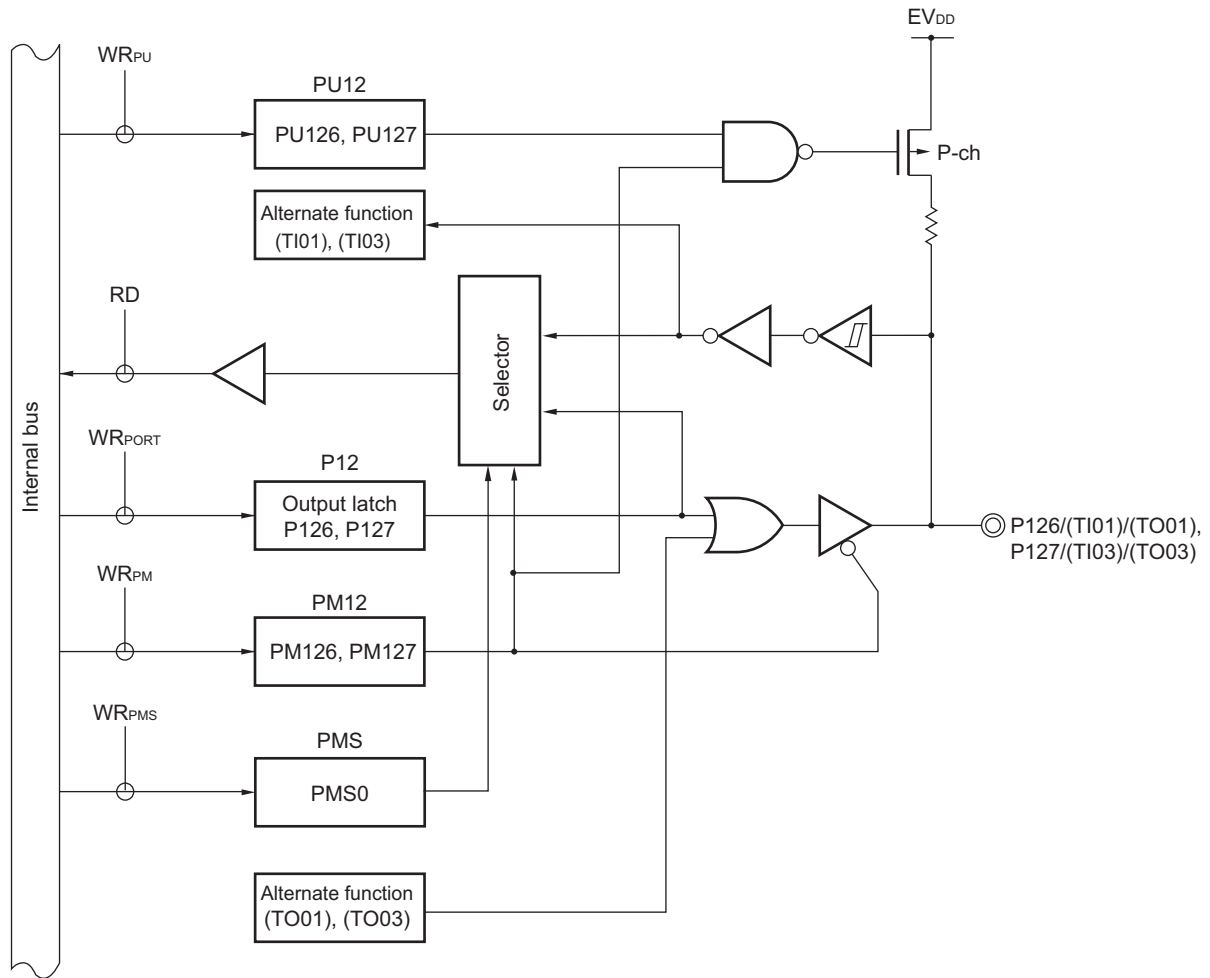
$EV_{DD}$

$WR_{PU}$

PU12

PU126, PU127

P-ch

Alternate function (TI01), (TI03)

RD

Selector

Internal bus

$WR_{PORT}$

P12

Output latch P126, P127

P126/(TI01)/(TO01), P127/(TI03)/(TO03)

$WR_{PM}$

PM12

PM126, PM127

$WR_{PMS}$

PMS

PMS0

Alternate function (TO01), (TO03)